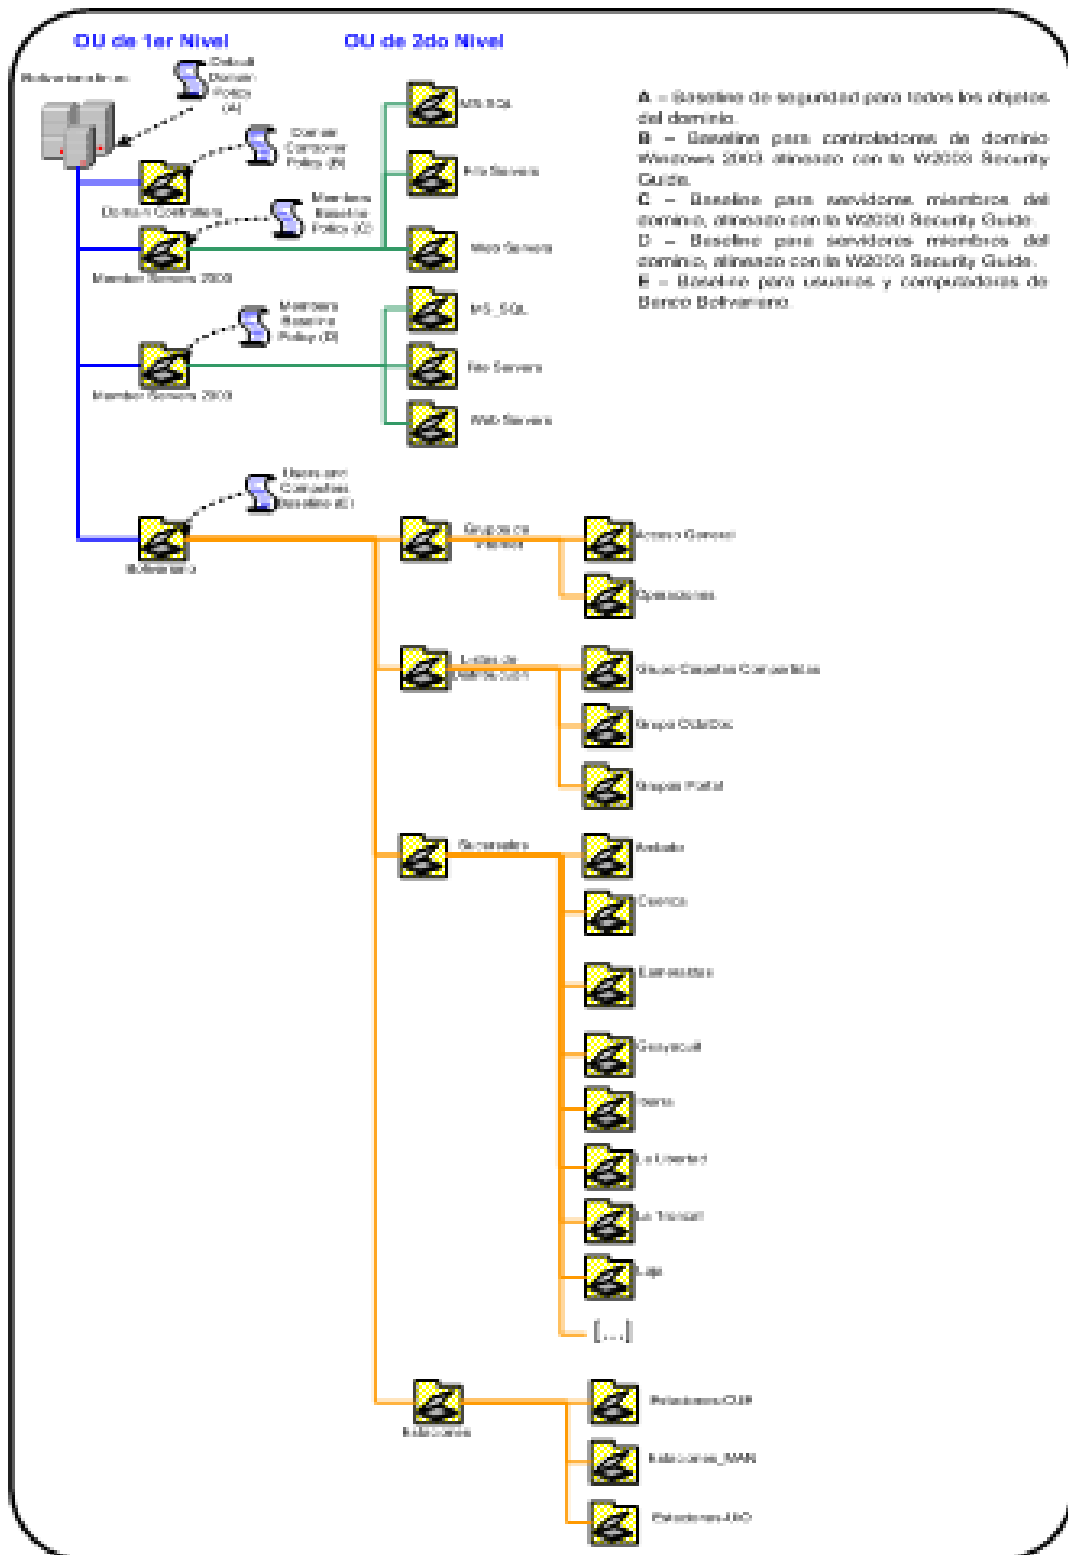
OU de 1er Nivel

OU de 2do Nivel

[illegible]

Default Domain Policy (A)

Domain Controller Policy (B)

Domain Controllers

Members Baseline Policy (C)

Member Servers 2000

Members Baseline Policy (D)

Member Servers 2003

Users and Computers Baseline (E)

Bolivariano

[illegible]

File Servers

Web Servers

MS_SQL

File Servers

Web Servers

Grupos de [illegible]

Acceso General

Operaciones

Listas de Distribución

Grupo Carpetas Compartidas

Grupo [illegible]

Grupos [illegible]

Sucursales

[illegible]

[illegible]

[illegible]

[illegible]

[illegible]

La Libertad

La Troncal

Loja

[...]

Estaciones

Estaciones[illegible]

Estaciones_MAN

Estaciones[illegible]

A – Baseline de seguridad para todos los objetos del dominio.
B – Baseline para controladores de dominio Windows 2003 alineado con la W2003 Security Guide.
C – Baseline para servidores miembros del dominio, alineado con la W2000 Security Guide.
D – Baseline para servidores miembros del dominio, alineado con la W2003 Security Guide.
E – Baseline para usuarios y computadoras de Banco Bolivariano.